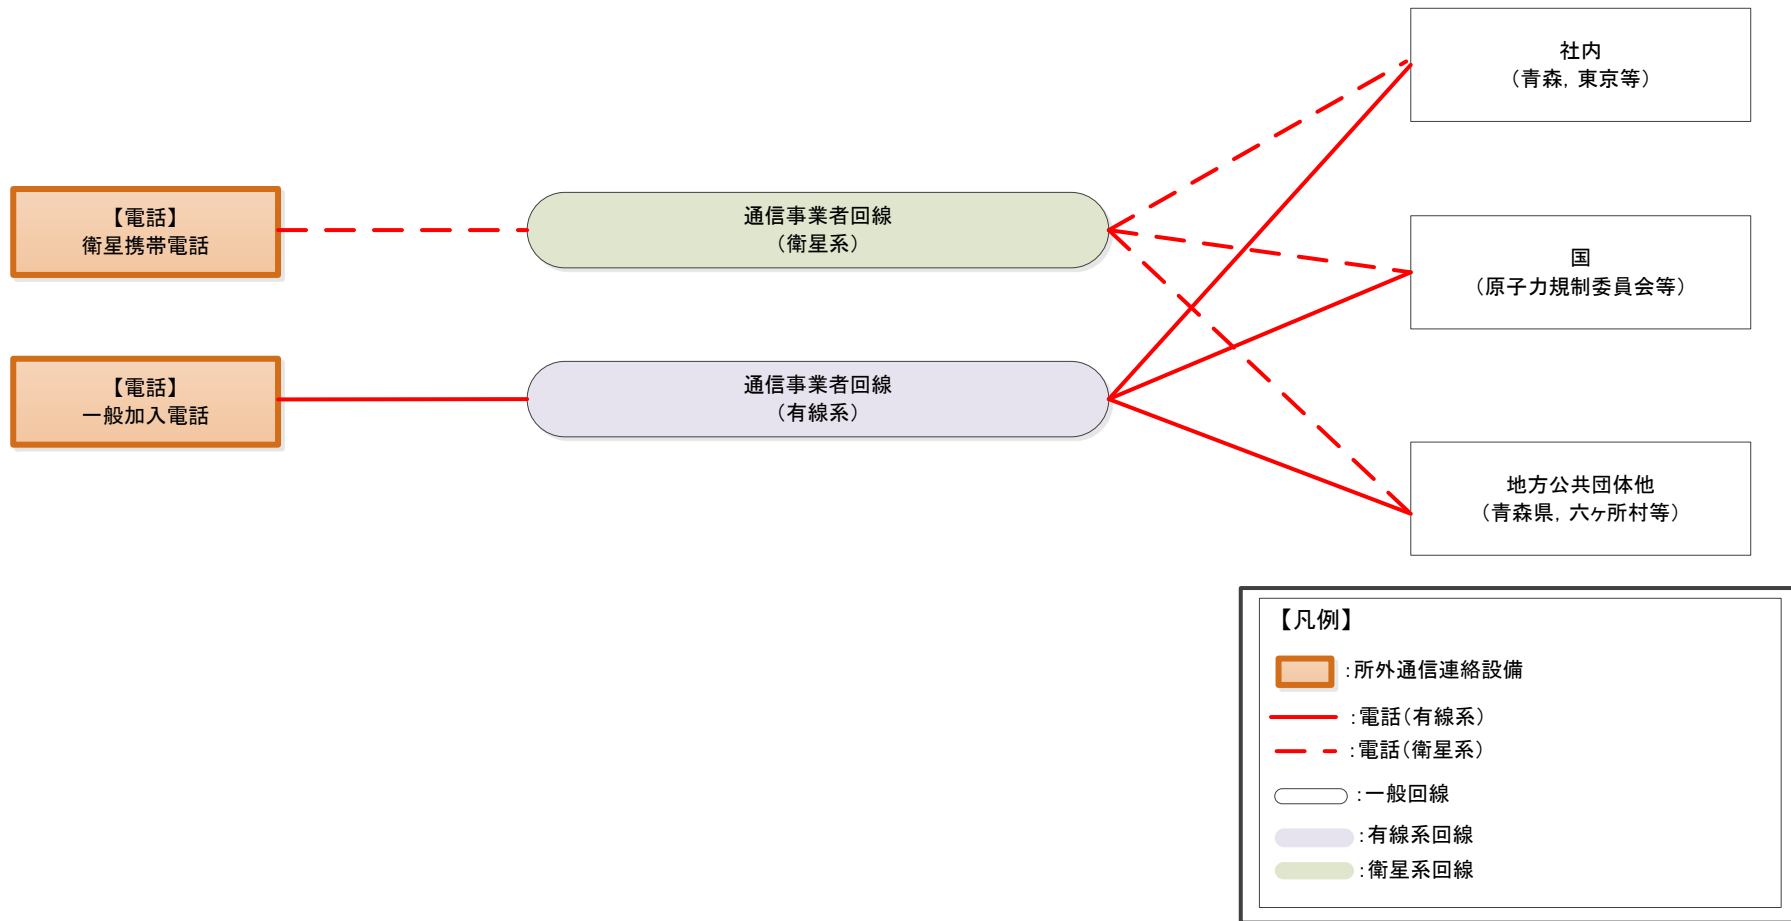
社内
（青森，東京等）

【電話】
衛星携帯電話

通信事業者回線
（衛星系）

国
（原子力規制委員会等）

【電話】
一般加入電話

通信事業者回線
（有線系）

地方公共団体他
（青森県，六ヶ所村等）

【凡例】
：所外通信連絡設備
：電話（有線系）
：電話（衛星系）
：一般回線
：有線系回線
：衛星系回線